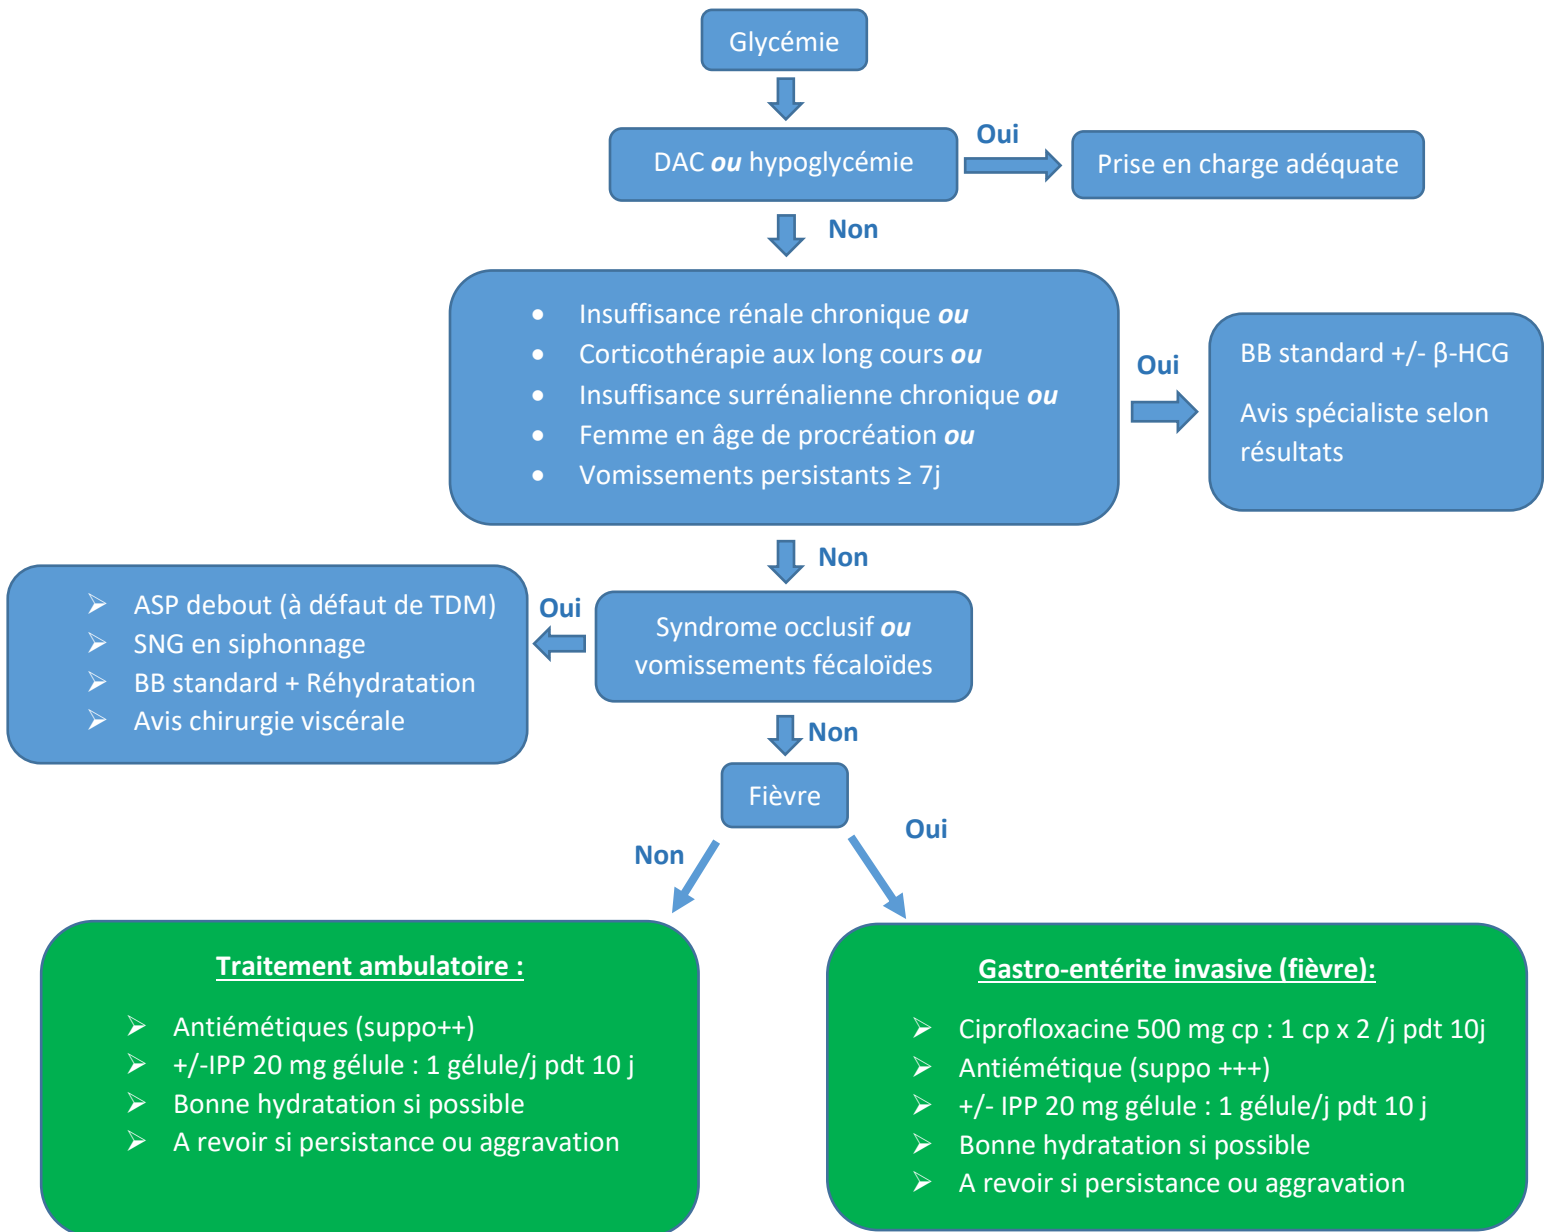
Glycémie

DAC ou hypoglycémie

Oui

Prise en charge adéquate

Non

- Insuffisance rénale chronique ou
- Corticothérapie aux long cours ou
- Insuffisance surrénalienne chronique ou
- Femme en âge de procréation ou
- Vomissements persistants ≥ 7j

Oui

BB standard +/- β-HCG

Avis spécialiste selon résultats

Non

- ASP debout (à défaut de TDM)
- SNG en siphonnage
- BB standard + Réhydratation
- Avis chirurgie viscérale

Oui

Syndrome occlusif ou vomissements fécaloïdes

Non

Fièvre

Non

Oui

Traitement ambulatoire :

- Antiémétiques (suppo++)
- +/-IPP 20 mg gélule : 1 gélule/j pdt 10 j
- Bonne hydratation si possible
- A revoir si persistance ou aggravation

Gastro-entérite invasive (fièvre):

- Ciprofloxacine 500 mg cp : 1 cp x 2 /j pdt 10j
- Antiémétique (suppo +++)
- +/- IPP 20 mg gélule : 1 gélule/j pdt 10 j
- Bonne hydratation si possible
- A revoir si persistance ou aggravation